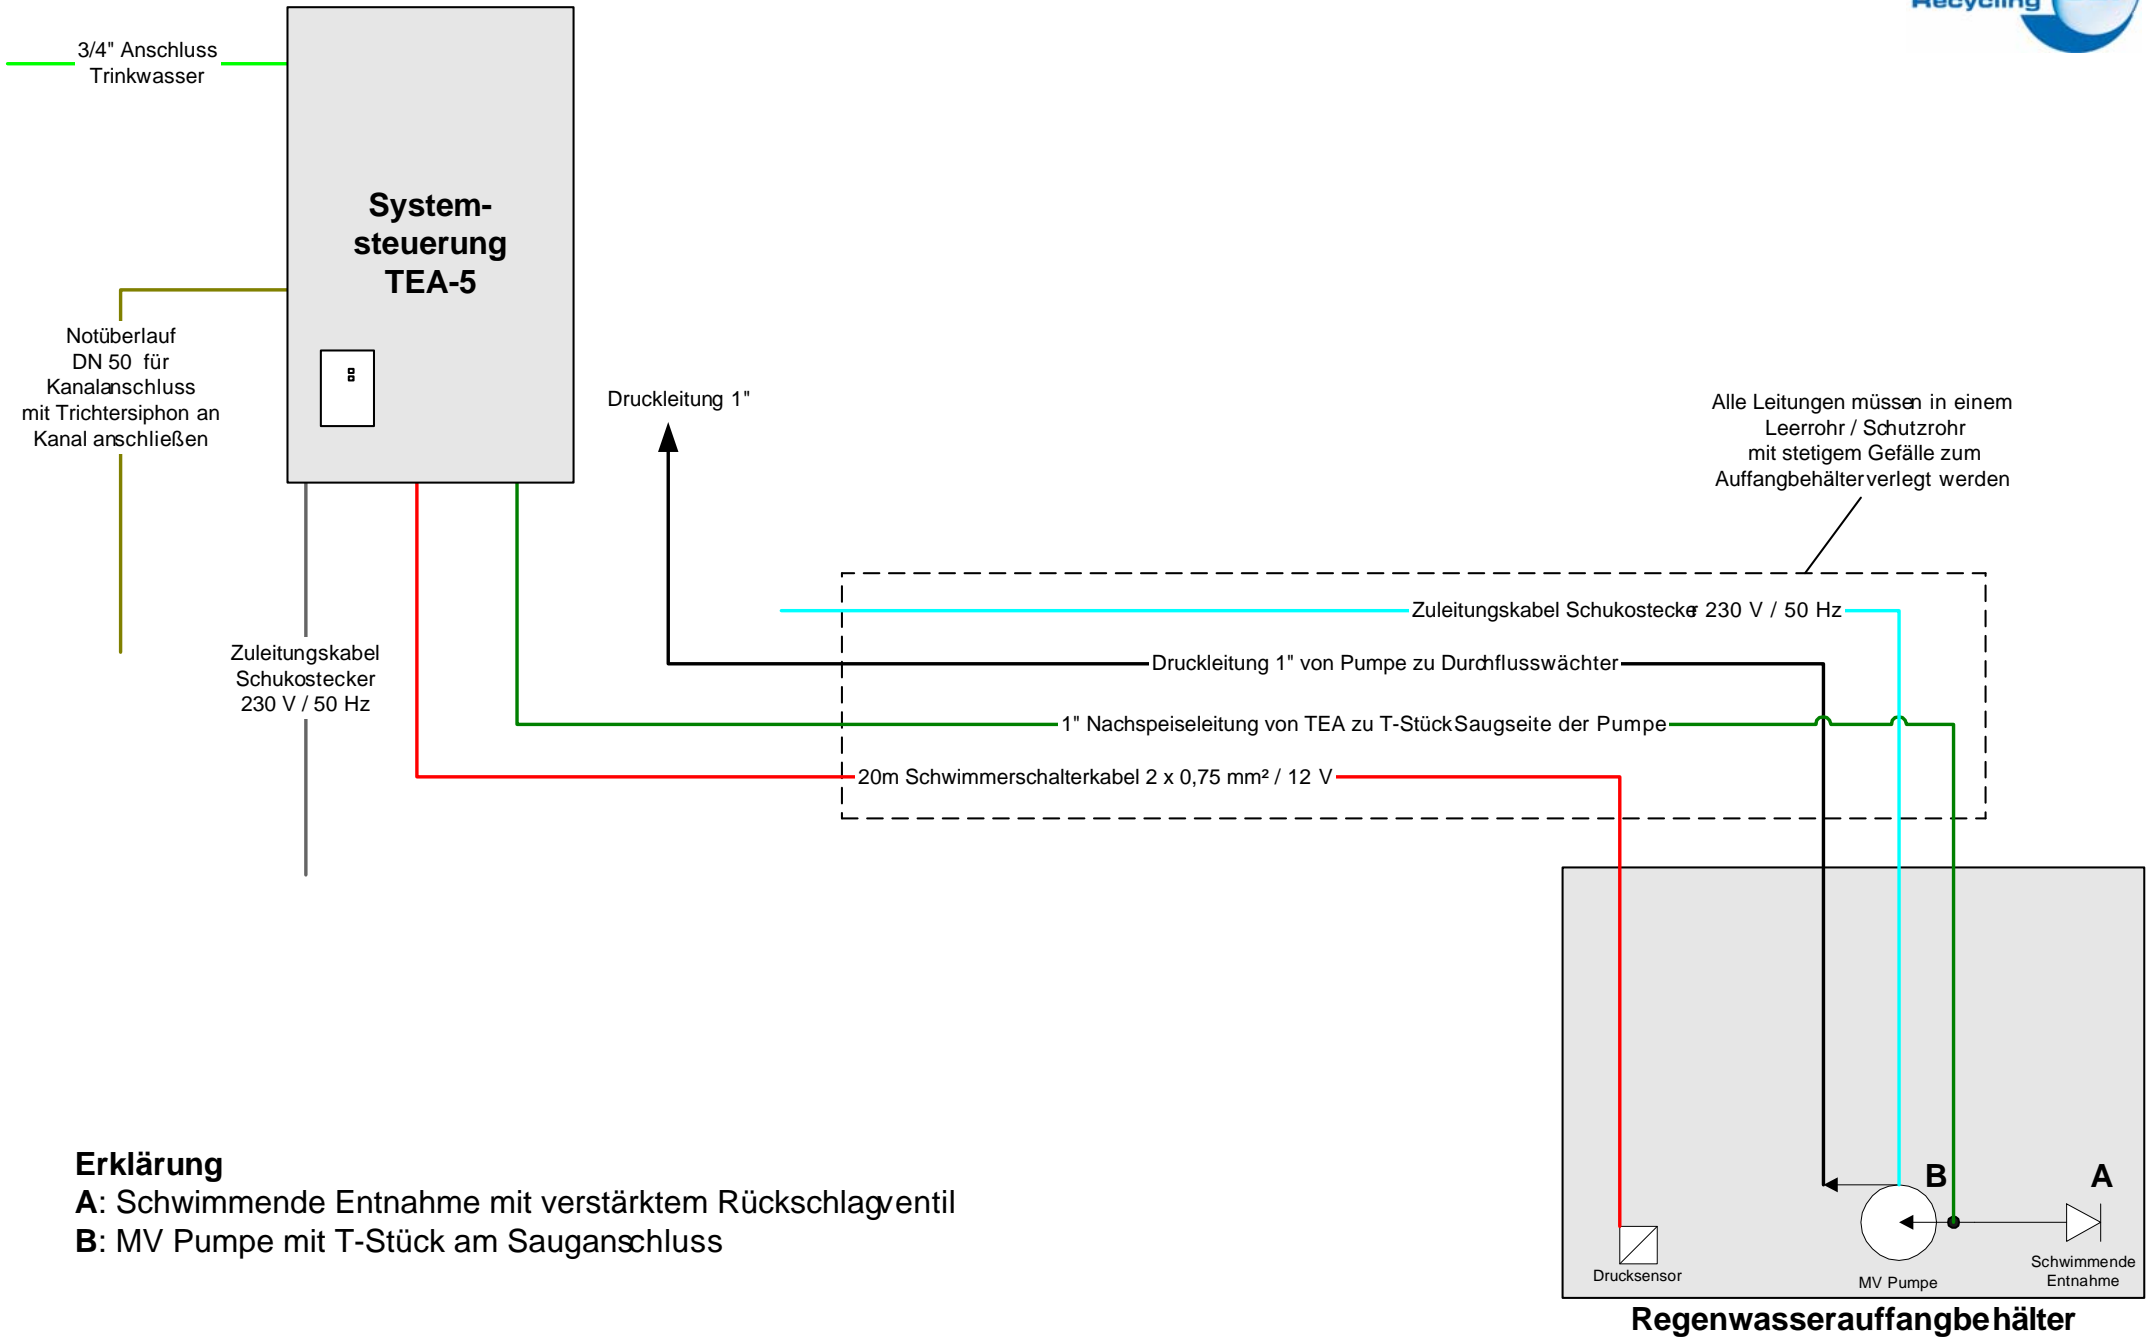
Recycling

3/4" Anschluss Trinkwasser

System-steuerung TEA-5

Notüberlauf DN 50 für Kanalanschluss mit Trichtersiphon an Kanal anschließen

Druckleitung 1"

Alle Leitungen müssen in einem Leerrohr / Schutzrohr mit stetigem Gefälle zum Auffangbehälter verlegt werden

Zuleitungskabel Schukostecker 230 V / 50 Hz

Druckleitung 1" von Pumpe zu Durchflusswächter

Zuleitungskabel Schukostecker 230 V / 50 Hz

1" Nachspeiseleitung von TEA zu T-Stück Saugseite der Pumpe

20m Schwimmerschalterkabel 2 x 0,75 mm² / 12 V

B

A

Drucksensor

MV Pumpe

Schwimmende Entnahme

Regenwasserauffangbehälter

Erklärung
A: Schwimmende Entnahme mit verstärktem Rückschlagventil
B: MV Pumpe mit T-Stück am Sauganschluss